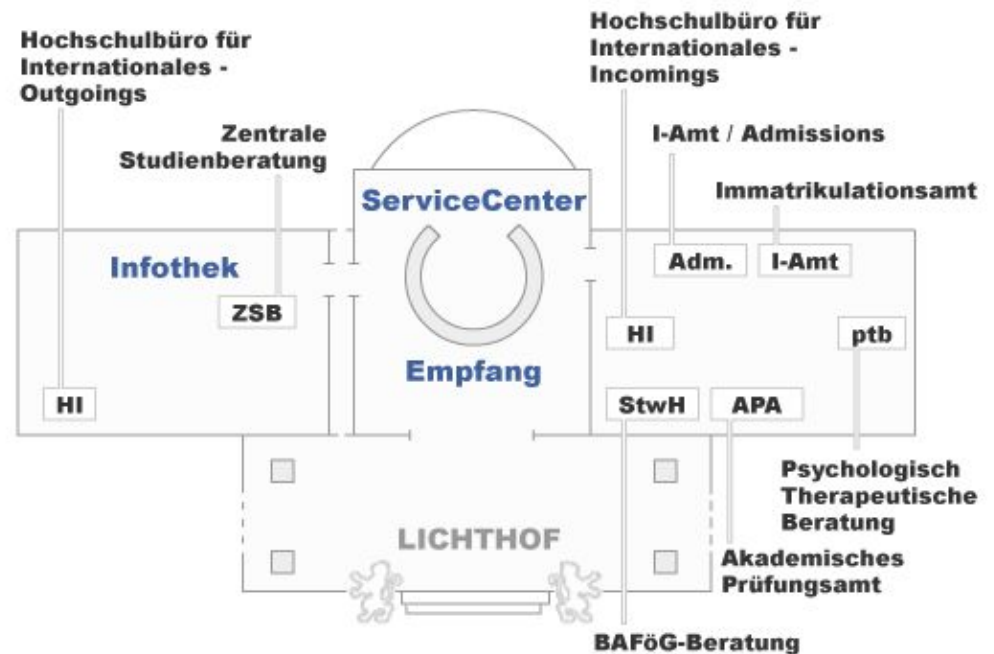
Hochschulbüro für Internationales - Outgoings

Zentrale Studienberatung

Hochschulbüro für Internationales - Incomings

I-Amt / Admissions

Immatrikulationsamt

ServiceCenter

Infothek

Adm.

I-Amt

ZSB

HI

ptb

Empfang

HI

StwH

APA

Psychologisch Therapeutische Beratung

LICHTHOF

Akademisches Prüfungsamt

BAFöG-Beratung